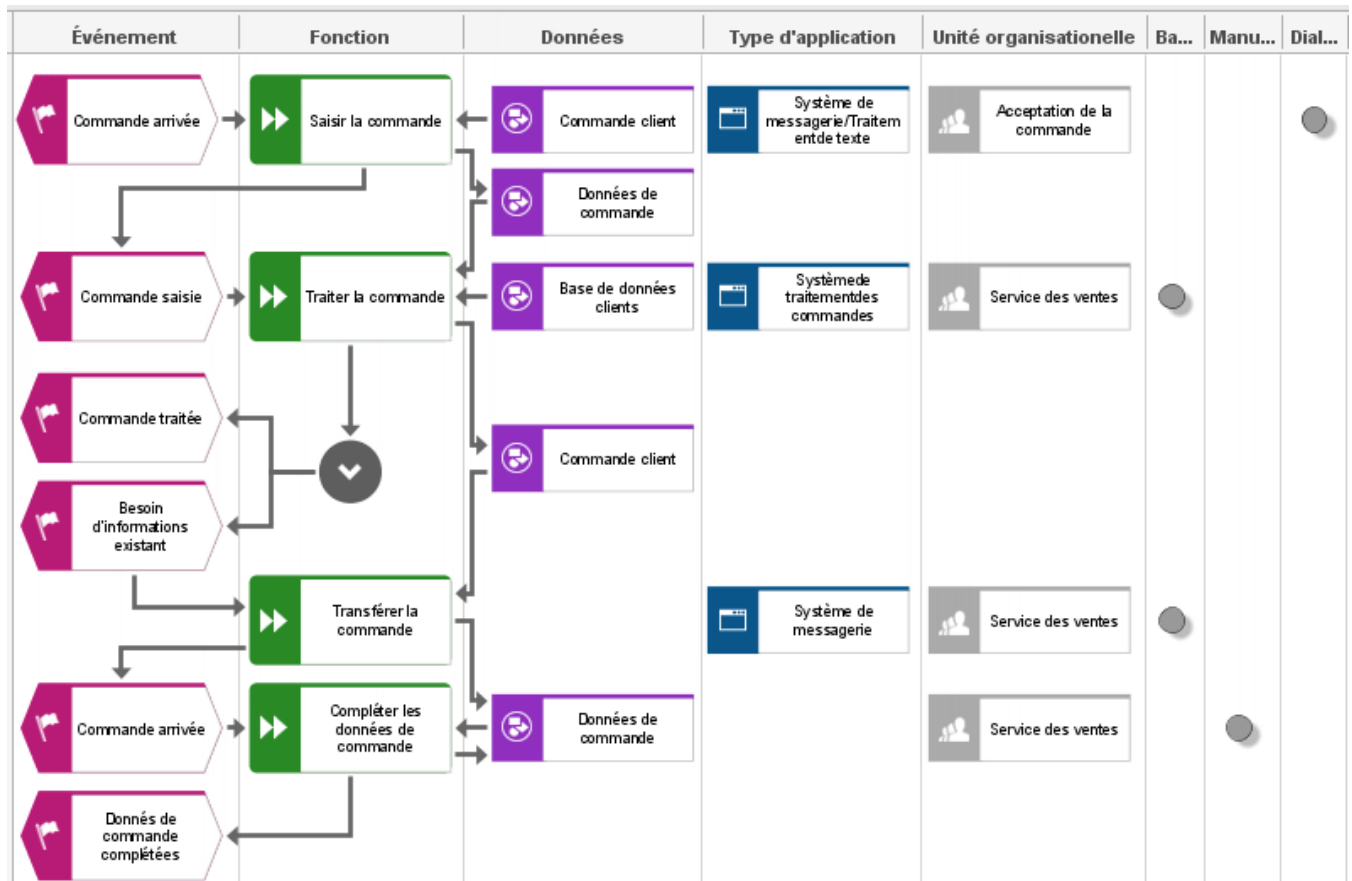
| Événement | Fonction | Données | Type d'application | Unité organisationelle | Ba... | Manu... | Dial... |
|---|---|---|---|---|---|---|---|

Commande arrivée

Saisir la commande

Commande client

Système de messagerie/Traitem entde texte

Acceptation de la commande

Données de commande

Commande saisie

Traiter la commande

Base de données clients

Systèmede traitementdes commandes

Service des ventes

Commande traitée

Commande client

Besoin d'informations existant

Transférer la commande

Système de messagerie

Service des ventes

Commande arrivée

Compléter les données de commande

Données de commande

Service des ventes

Donnés de commande complétées